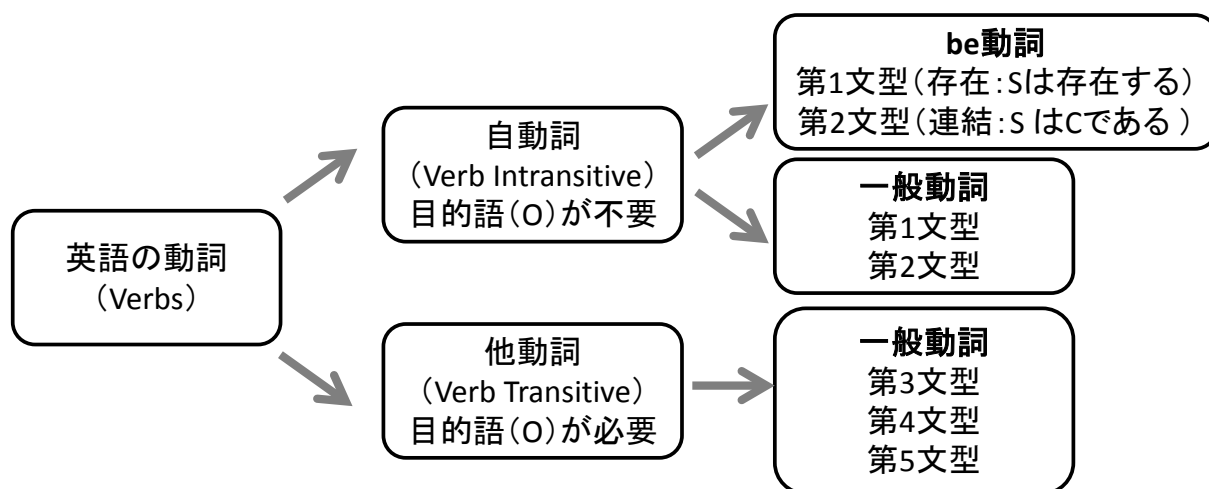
英語の動詞
（Verbs）

自動詞
（Verb Intransitive）
目的語（O）が不要

be動詞
第1文型（存在：Sは存在する）
第2文型（連結：S はCである ）

一般動詞
第1文型
第2文型

他動詞
（Verb Transitive）
目的語（O）が必要

一般動詞
第3文型
第4文型
第5文型